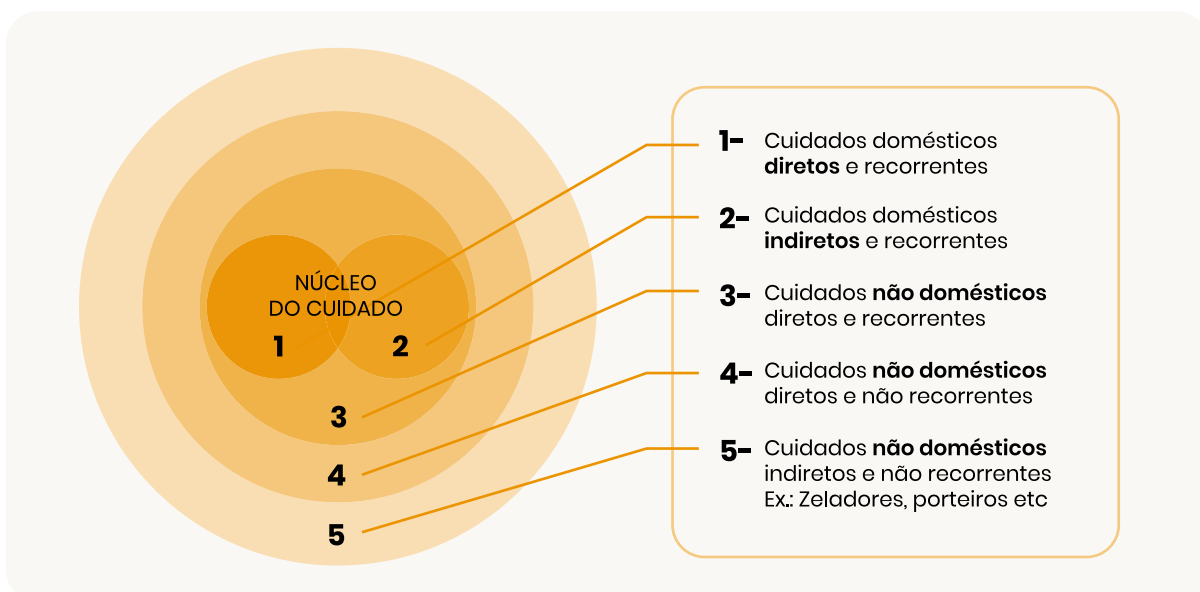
NÚCLEO DO CUIDADO

1

2

3

4

5

1- Cuidados domésticos **diretos** e recorrentes

2- Cuidados domésticos **indiretos** e recorrentes

3- Cuidados **não domésticos** diretos e recorrentes

4- Cuidados **não domésticos** diretos e não recorrentes

5- Cuidados **não domésticos** indiretos e não recorrentes Ex.: Zeladores, porteiros etc